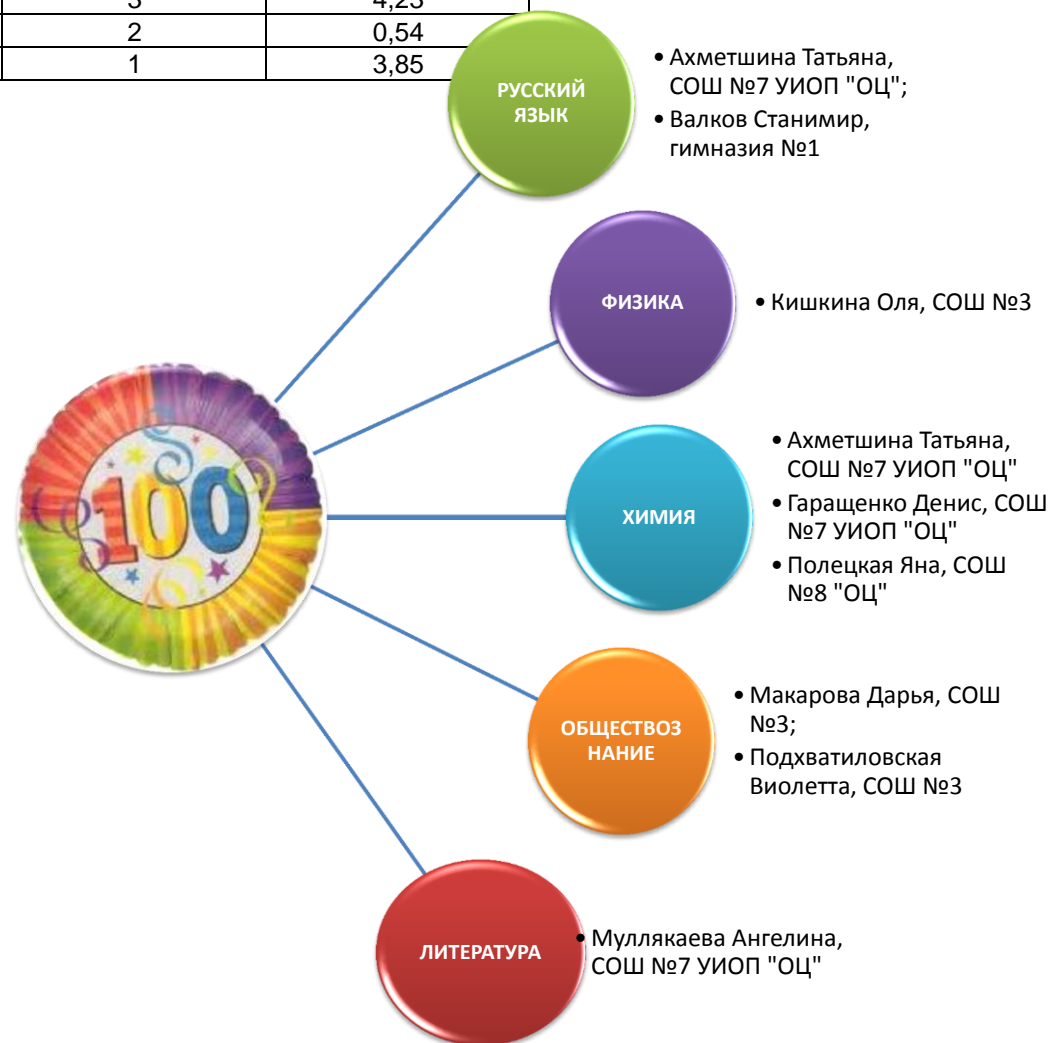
| 3 | 4,23 |
|---|---|
| 2 | 0,54 |
| 1 | 3,85 |

100

РУССКИЙ ЯЗЫК

• Ахметшина Татьяна, СОШ №7 УИОП "ОЦ";
• Валков Станимир, гимназия №1

ФИЗИКА

• Кишкина Оля, СОШ №3

ХИМИЯ

• Ахметшина Татьяна, СОШ №7 УИОП "ОЦ"
• Гаращенко Денис, СОШ №7 УИОП "ОЦ"
• Полецкая Яна, СОШ №8 "ОЦ"

ОБЩЕСТВОЗ НАНИЕ

• Макарова Дарья, СОШ №3;
• Подхватиловская Виолетта, СОШ №3

ЛИТЕРАТУРА

• Муллякаева Ангелина, СОШ №7 УИОП "ОЦ"